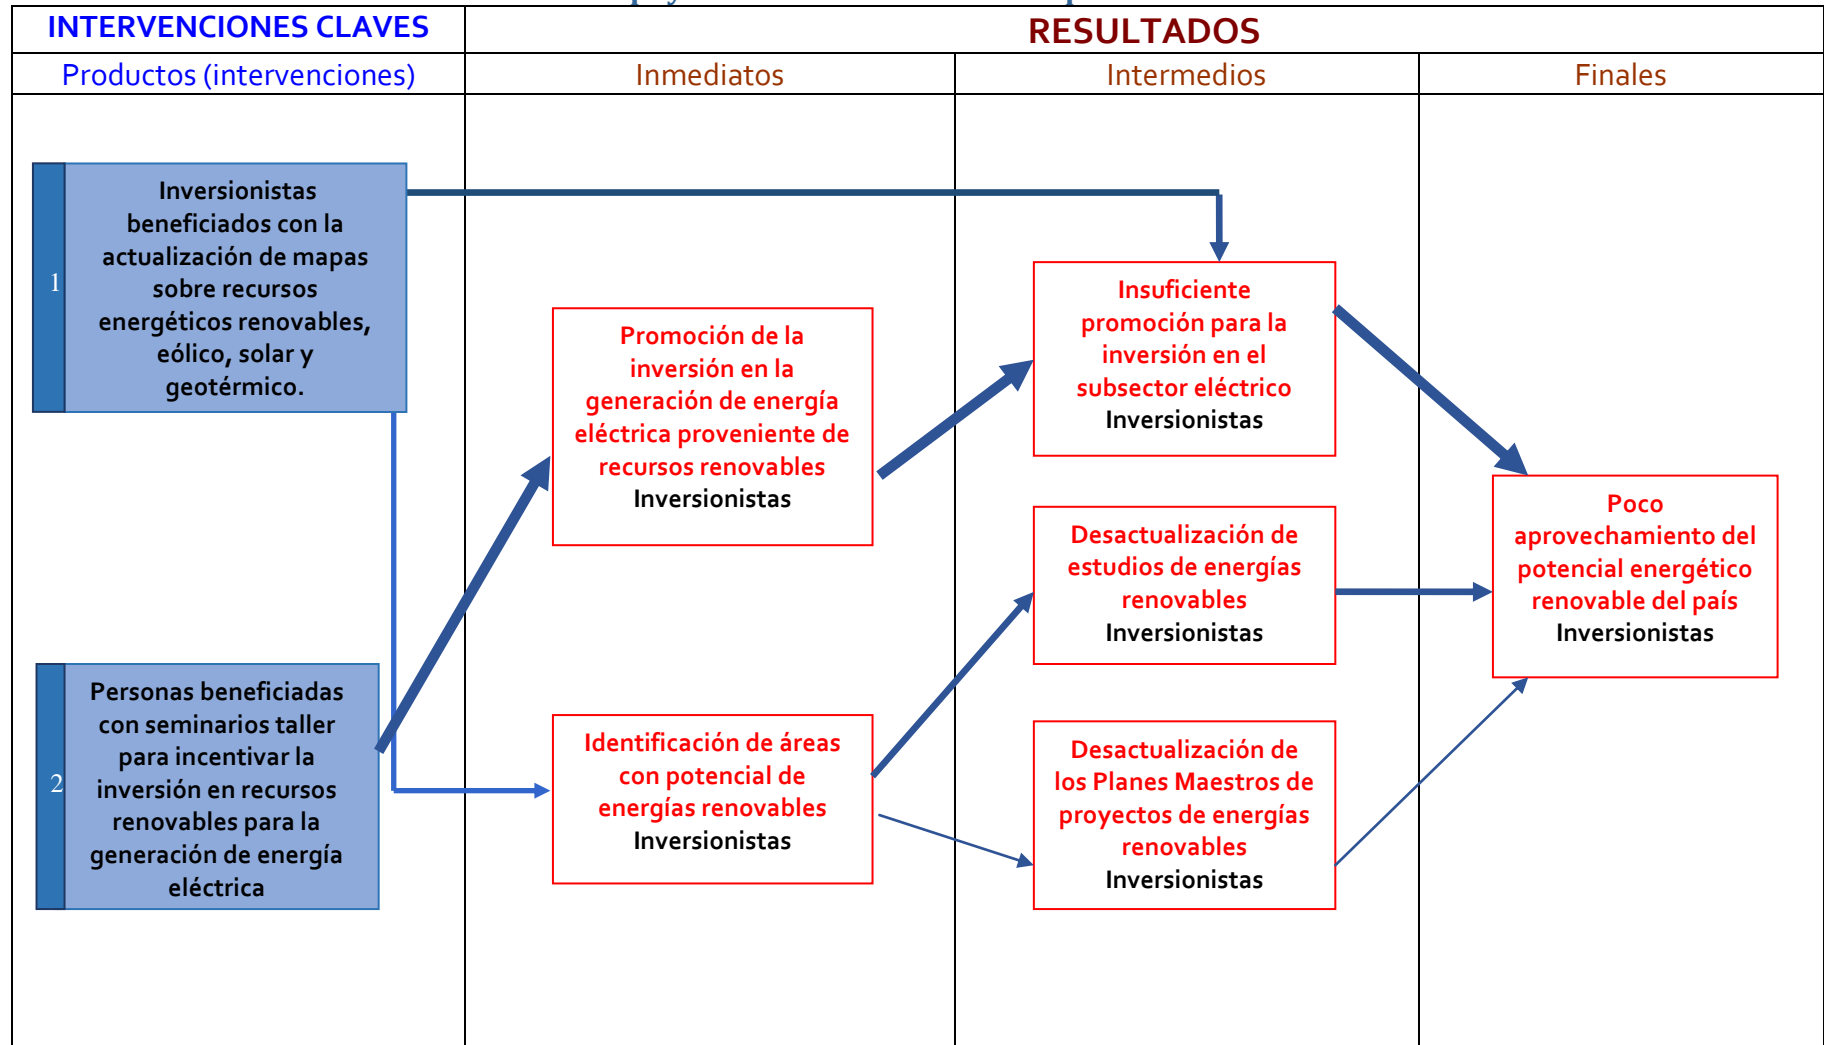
| INTERVENCIONES CLAVES | RESULTADOS | | |
|---|---|---|---|
| Productos (intervenciones) | Inmediatos | Intermedios | Finales |

1 Inversionistas beneficiados con la actualización de mapas sobre recursos energéticos renovables, eólico, solar y geotérmico.

2 Personas beneficiadas con seminarios taller para incentivar la inversión en recursos renovables para la generación de energía eléctrica

Promoción de la inversión en la generación de energía eléctrica proveniente de recursos renovables
Inversionistas

Identificación de áreas con potencial de energías renovables
Inversionistas

Insuficiente promoción para la inversión en el subsector eléctrico
Inversionistas

Desactualización de estudios de energías renovables
Inversionistas

Desactualización de los Planes Maestros de proyectos de energías renovables
Inversionistas

Poco aprovechamiento del potencial energético renovable del país
Inversionistas